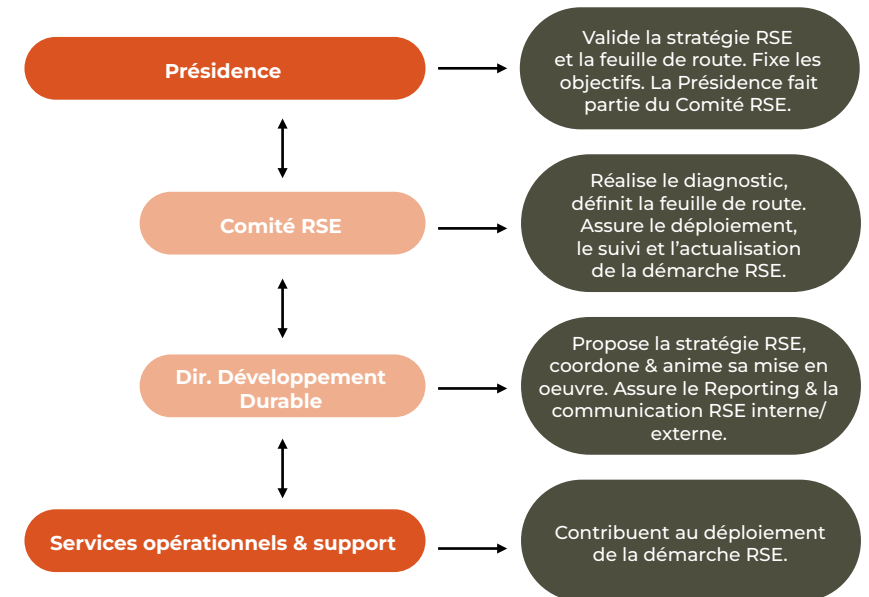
Présidence

Valide la stratégie RSE et la feuille de route. Fixe les objectifs. La Présidence fait partie du Comité RSE.

Comité RSE

Réalise le diagnostic, définit la feuille de route. Assure le déploiement, le suivi et l'actualisation de la démarche RSE.

Dir. Développement Durable

Propose la stratégie RSE, coordone & anime sa mise en oeuvre. Assure le Reporting & la communication RSE interne/ externe.

Services opérationnels & support

Contribuent au déploiement de la démarche RSE.